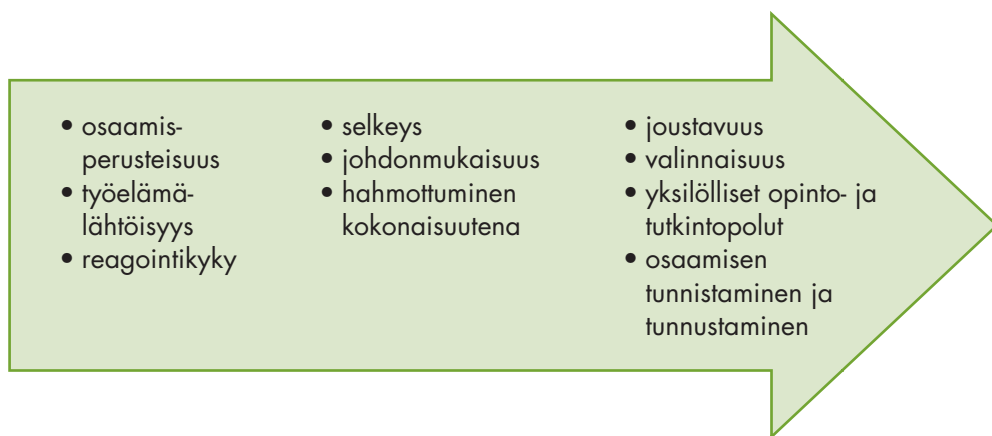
• osaamisperusteisuus
• työelämälähtöisyys
• reagointikyky

• selkeys
• johdonmukaisuus
• hahmottuminen kokonaisuutena

• joustavuus
• valinnaisuus
• yksilölliset opinto- ja tutkintopolut
• osaamisen tunnistaminen ja tunnustaminen